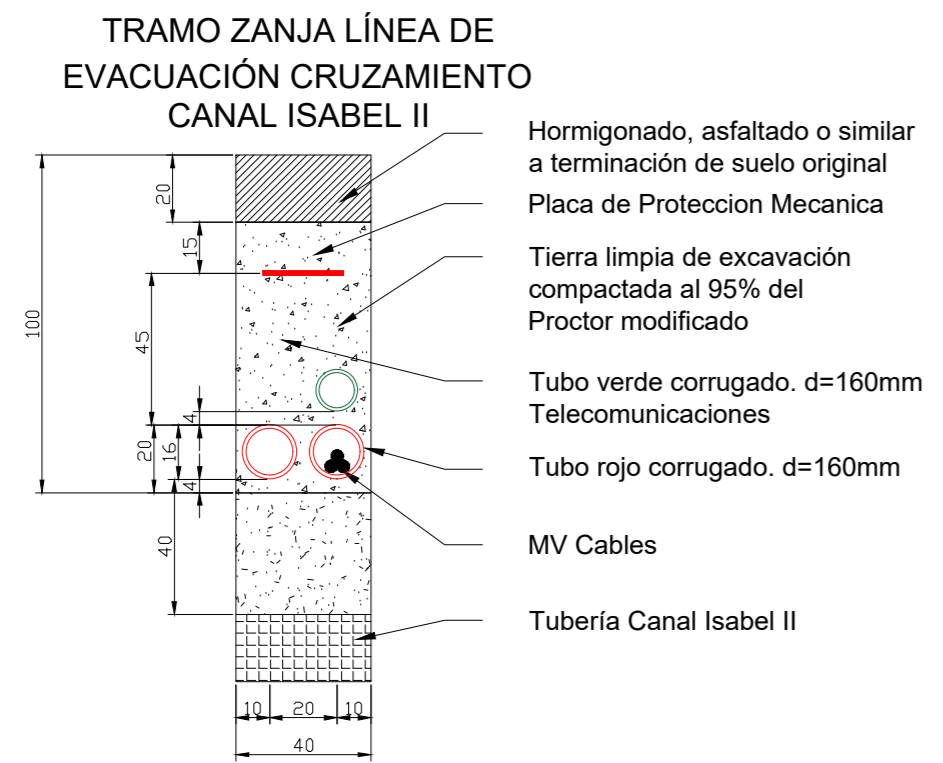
TRAMO ZANJA LÍNEA DE EVACUACIÓN CRUZAMIENTO CANAL ISABEL II

Hormigonado, asfaltado o similar a terminación de suelo original

Placa de Proteccion Mecanica

Tierra limpia de excavación compactada al 95% del Proctor modificado

Tubo verde corrugado. d=160mm Telecomunicaciones

Tubo rojo corrugado. d=160mm

MV Cables

Tubería Canal Isabel II

100
20
15
45
4
20
16
4
40

10 20 10
40